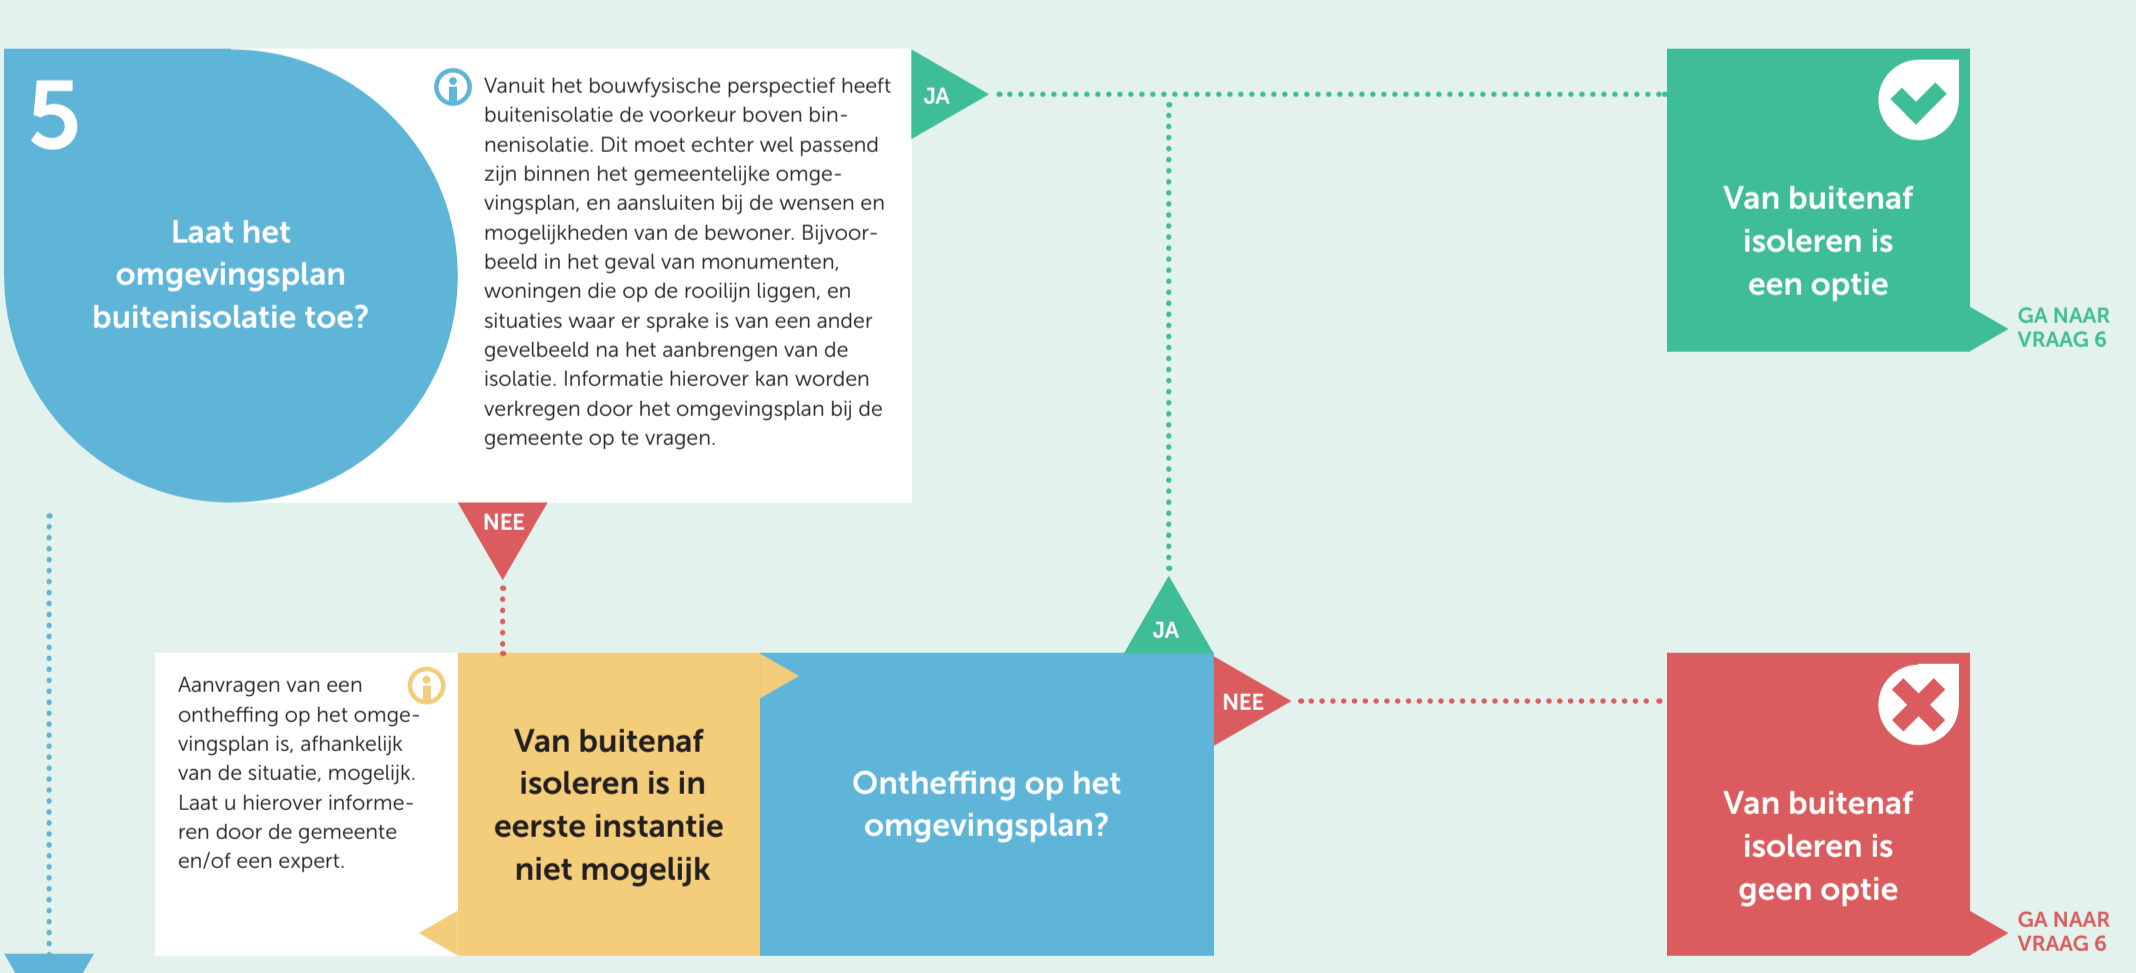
5

Laat het omgevingsplan buitenisolatie toe?

Vanuit het bouwfysische perspectief heeft buitenisolatie de voorkeur boven binnenisolatie. Dit moet echter wel passend zijn binnen het gemeentelijke omgevingsplan, en aansluiten bij de wensen en mogelijkheden van de bewoner. Bijvoorbeeld in het geval van monumenten, woningen die op de rooilijn liggen, en situaties waar er sprake is van een ander gevelbeeld na het aanbrengen van de isolatie. Informatie hierover kan worden verkregen door het omgevingsplan bij de gemeente op te vragen.

JA

Van buitenaf isoleren is een optie

GA NAAR VRAAG 6

NEE

JA

Aanvragen van een ontheffing op het omgevingsplan is, afhankelijk van de situatie, mogelijk. Laat u hierover informeren door de gemeente en/of een expert.

Van buitenaf isoleren is in eerste instantie niet mogelijk

Ontheffing op het omgevingsplan?

NEE

Van buitenaf isoleren is geen optie

GA NAAR VRAAG 6